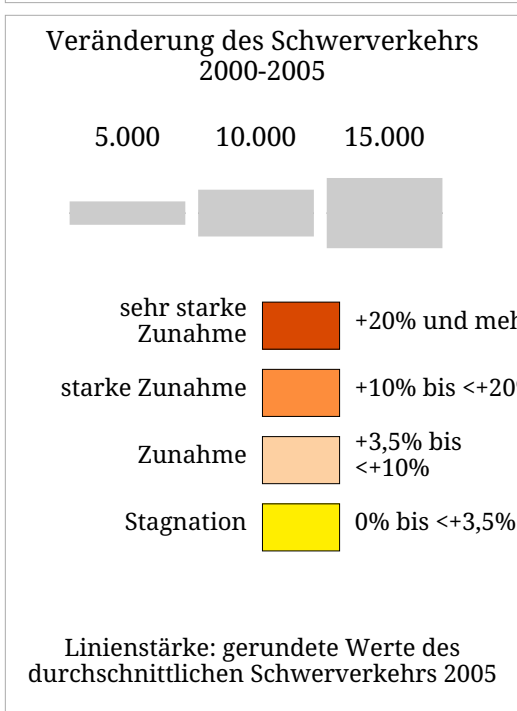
Veränderung des Schwerverkehrs 2000-2005

5.000 10.000 15.000

sehr starke Zunahme
+20% und meh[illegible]

starke Zunahme
+10% bis <+20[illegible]

Zunahme
+3,5% bis <+10%

Stagnation
0% bis <+3,5%

Linienstärke: gerundete Werte des durchschnittlichen Schwerverkehrs 2005